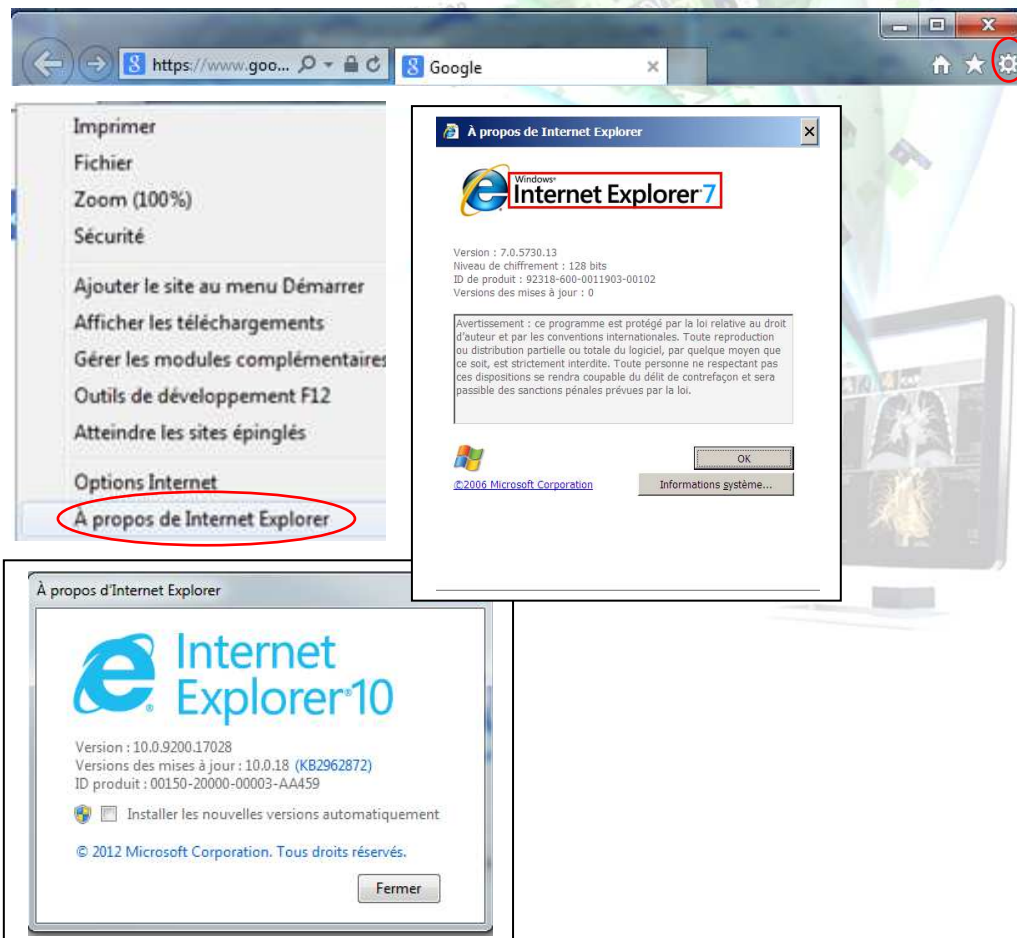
https://www.goo...

Google

Imprimer
Fichier
Zoom (100%)
Sécurité

Ajouter le site au menu Démarrer
Afficher les téléchargements
Gérer les modules complémentaires
Outils de développement F12
Atteindre les sites épinglés

Options Internet
À propos de Internet Explorer

À propos de Internet Explorer

Windows Internet Explorer 7

Version : 7.0.5730.13
Niveau de chiffrement : 128 bits
ID de produit : 92318-600-0011903-00102
Versions des mises à jour : 0

Avertissement : ce programme est protégé par la loi relative au droit d'auteur et par les conventions internationales. Toute reproduction ou distribution partielle ou totale du logiciel, par quelque moyen que ce soit, est strictement interdite. Toute personne ne respectant pas ces dispositions se rendra coupable du délit de contrefaçon et sera passible des sanctions pénales prévues par la loi.

OK
©2006 Microsoft Corporation
Informations système...

À propos d'Internet Explorer

Internet Explorer 10

Version : 10.0.9200.17028
Versions des mises à jour : 10.0.18 (KB2962872)
ID produit : 00150-20000-00003-AA459

Installer les nouvelles versions automatiquement

© 2012 Microsoft Corporation. Tous droits réservés.

Fermer